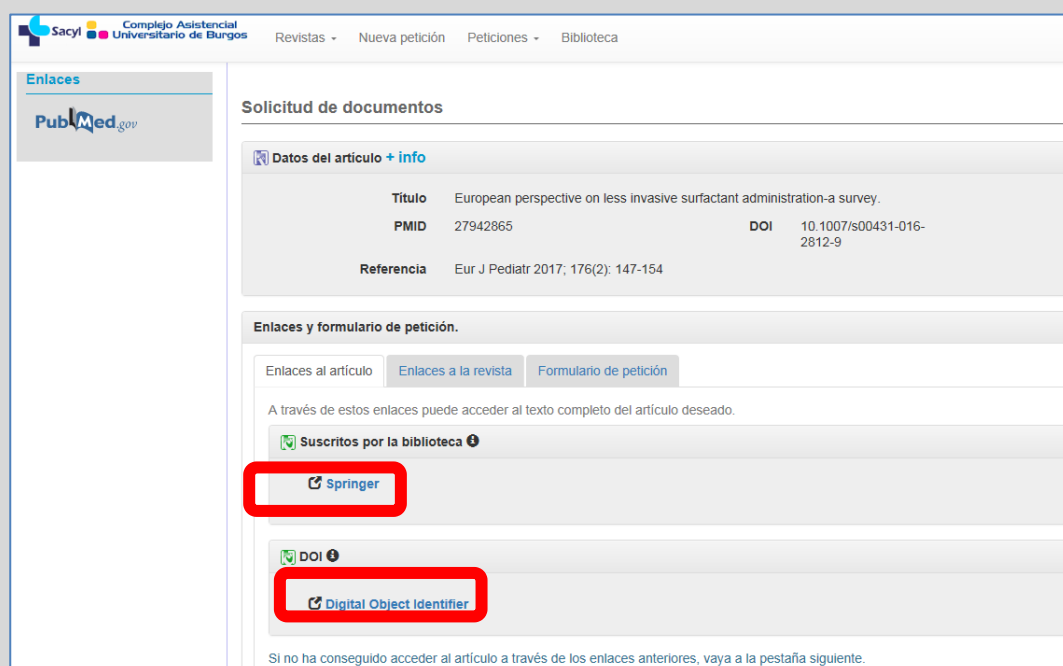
Sacyl Complejo Asistencial Universitario de Burgos

Revistas · Nueva petición · Peticiones · Biblioteca

Enlaces

PubMed.gov

Solicitud de documentos

Datos del artículo + info

Título European perspective on less invasive surfactant administration-a survey.

PMID 27942865

DOI 10.1007/s00431-016-2812-9

Referencia Eur J Pediatr 2017; 176(2): 147-154

Enlaces y formulario de petición.

Enlaces al artículo | Enlaces a la revista | Formulario de petición

A través de estos enlaces puede acceder al texto completo del artículo deseado.

Suscritos por la biblioteca

Springer

DOI

Digital Object Identifier

Si no ha conseguido acceder al artículo a través de los enlaces anteriores, vaya a la pestaña siguiente.